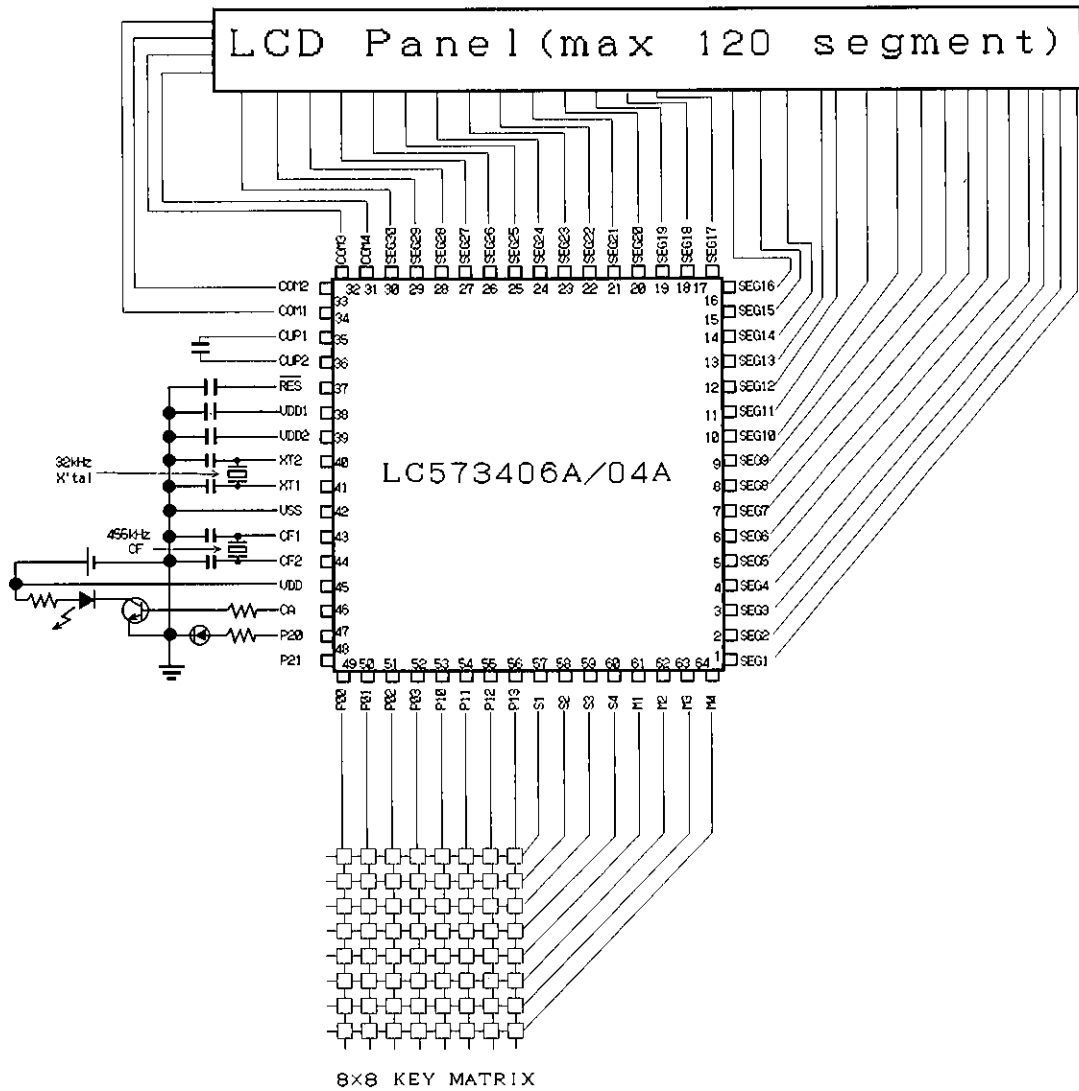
LCD Panel(max 120 segment)

COM3 COM4 SEG30 SEG29 SEG28 SEG27 SEG26 SEG25 SEG24 SEG23 SEG22 SEG21 SEG20 SEG19 SEG18 SEG17
32 31 30 29 28 27 26 25 24 23 22 21 20 19 18 17

COM2 33
COM1 34
CUP1 35
CUP2 36
$\overline{RES}$ 37
VDD1 38
VDD2 39
XT2 40
XT1 41
VSS 42
CF1 43
CF2 44
VDD 45
CA 46
P20 47
P21 48

32kHz X'tal
456kHz CF

LC573406A/04A

16 SEG16
15 SEG15
14 SEG14
13 SEG13
12 SEG12
11 SEG11
10 SEG10
9 SEG9
8 SEG8
7 SEG7
6 SEG6
5 SEG5
4 SEG4
3 SEG3
2 SEG2
1 SEG1

49 50 51 52 53 54 55 56 57 58 59 60 61 62 63 64
P00 P01 P02 P03 P10 P11 P12 P13 S1 S2 S3 S4 M1 M2 M3 M4

8×8 KEY MATRIX